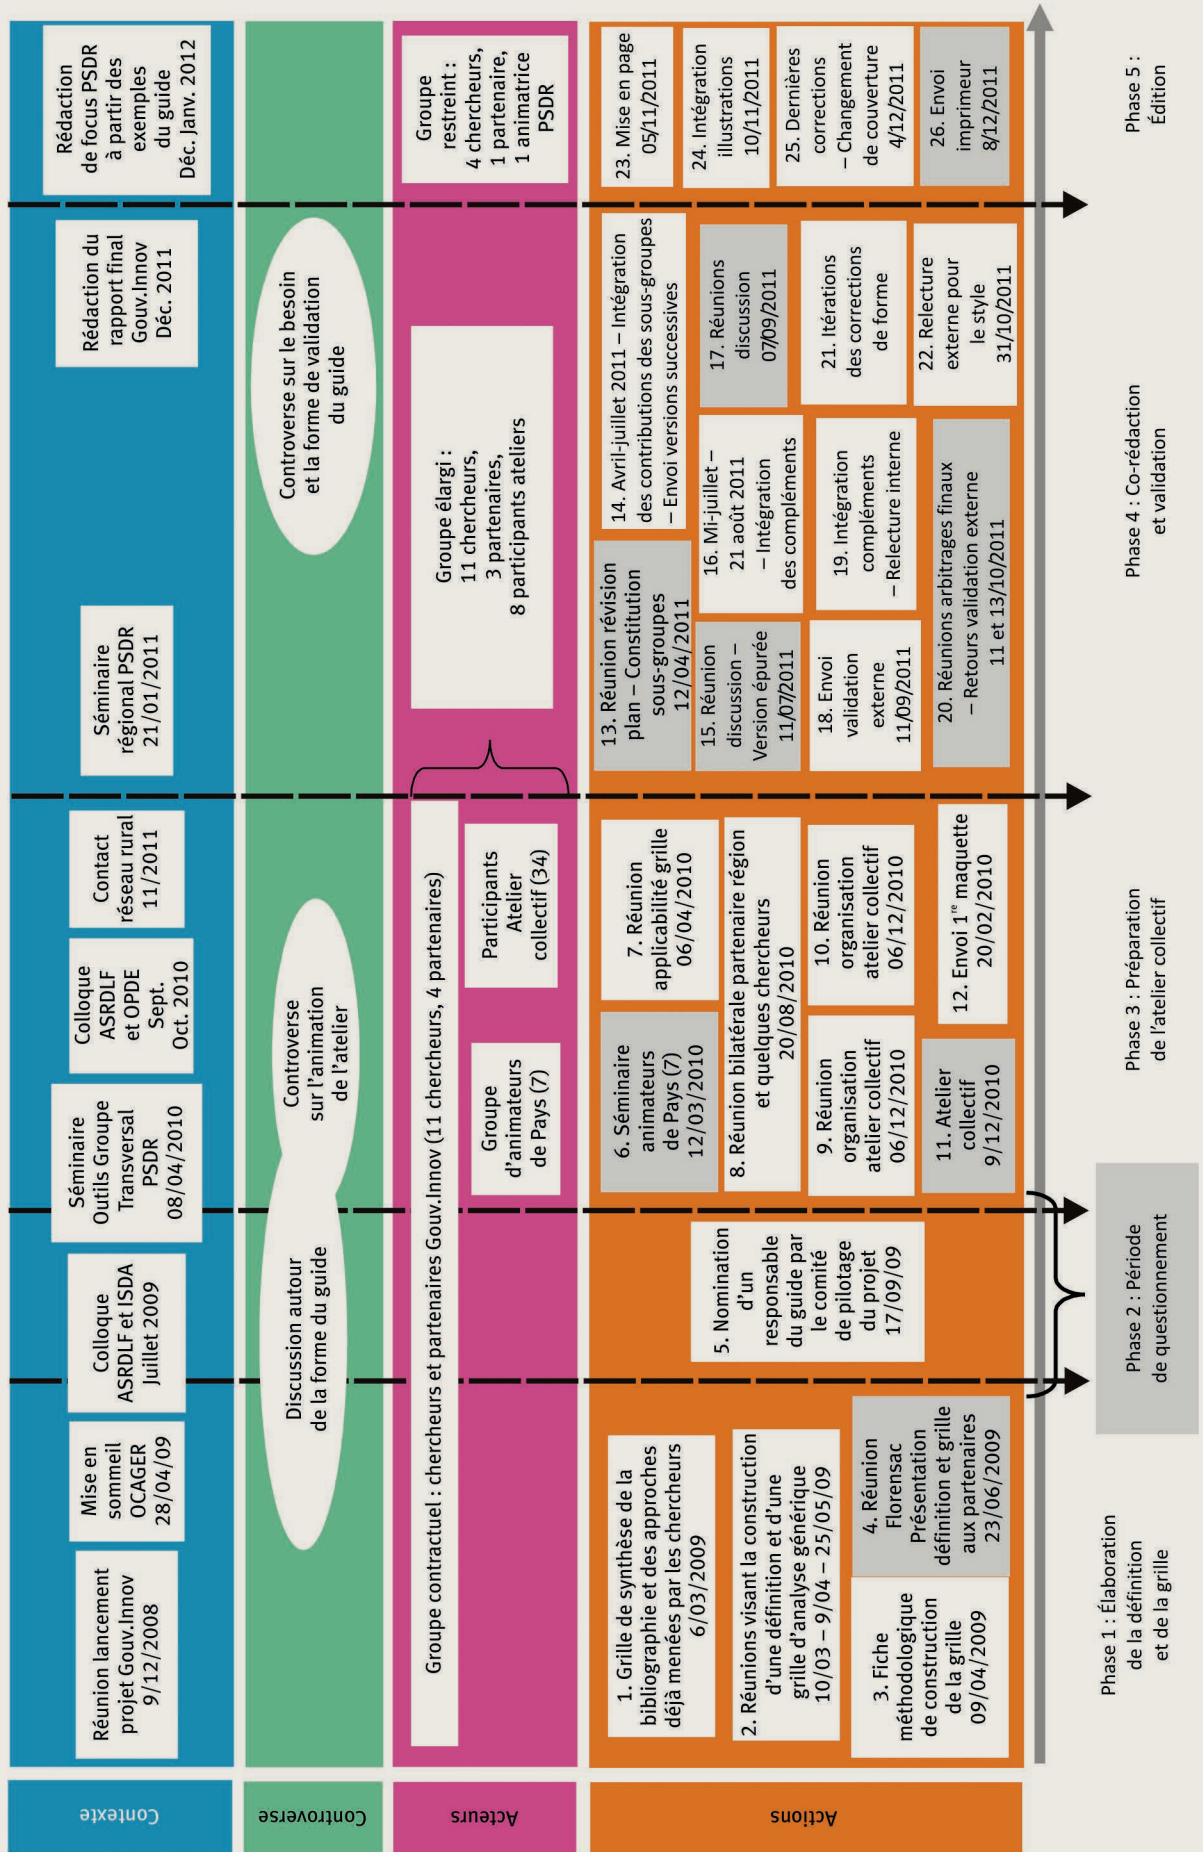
Contexte

Controverse

Acteurs

Actions

Réunion lancement projet Gouv.Innov 9/12/2008

Mise en sommeil OCAGER 28/04/09

Colloque ASRDLF et ISDA Juillet 2009

Séminaire Outils Groupe Transversal PSDR 08/04/2010

Colloque ASRDLF et OPDE Sept. Oct. 2010

Contact réseau rural 11/2011

Séminaire régional PSDR 21/01/2011

Rédaction du rapport final Gouv.Innov Déc. 2011

Rédaction de focus PSDR à partir des exemples du guide Déc. Janv. 2012

Discussion autour de la forme du guide

Controverse sur l'animation de l'atelier

Controverse sur le besoin et la forme de validation du guide

Groupe contractuel : chercheurs et partenaires Gouv.Innov (11 chercheurs, 4 partenaires)

Groupe d'animateurs de Pays (7)

Participants Atelier collectif (34)

Groupe élargi : 11 chercheurs, 3 partenaires, 8 participants ateliers

Groupe restreint : 4 chercheurs, 1 partenaire, 1 animatrice PSDR

1. Grille de synthèse de la bibliographie et des approches déjà menées par les chercheurs 6/03/2009

2. Réunions visant la construction d'une définition et d'une grille d'analyse générique 10/03 – 9/04 – 25/05/09

3. Fiche méthodologique de construction de la grille 09/04/2009

4. Réunion Florensac Présentation définition et grille aux partenaires 23/06/2009

5. Nomination d'un responsable du guide par le comité de pilotage du projet 17/09/09

6. Séminaire animateurs de Pays (7) 12/03/2010

7. Réunion applicabilité grille 06/04/2010

8. Réunion bilatérale partenaire région et quelques chercheurs 20/08/2010

9. Réunion organisation atelier collectif 06/12/2010

10. Réunion organisation atelier collectif 06/12/2010

11. Atelier collectif 9/12/2010

12. Envoi 1$^{re}$ maquette 20/02/2010

13. Réunion révision plan – Constitution sous-groupes 12/04/2011

14. Avril-juillet 2011 – Intégration des contributions des sous-groupes – Envoi versions successives

15. Réunion discussion – Version épurée 11/07/2011

16. Mi-juillet – 21 août 2011 – Intégration des compléments

17. Réunions discussion 07/09/2011

18. Envoi validation externe 11/09/2011

19. Intégration compléments – Relecture interne

20. Réunions arbitrages finaux – Retours validation externe 11 et 13/10/2011

21. Itérations des corrections de forme

22. Relecture externe pour le style 31/10/2011

23. Mise en page 05/11/2011

24. Intégration illustrations 10/11/2011

25. Dernières corrections – Changement de couverture 4/12/2011

26. Envoi imprimeur 8/12/2011

Phase 1 : Élaboration de la définition et de la grille

Phase 2 : Période de questionnement

Phase 3 : Préparation de l'atelier collectif

Phase 4 : Co-rédaction et validation

Phase 5 : Édition